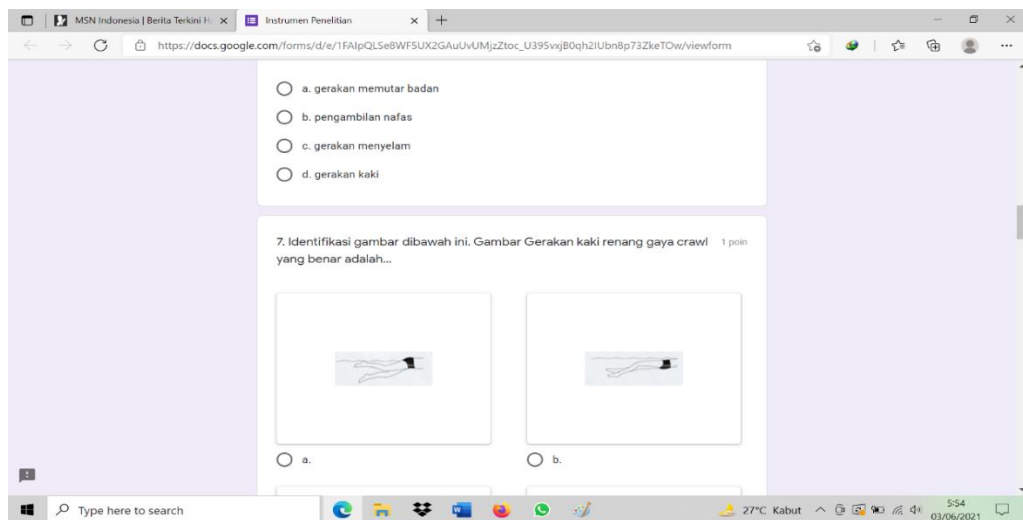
MSN Indonesia | Berita Terkini H ×
Instrumen Penelitian ×
+

https://docs.google.com/forms/d/e/1FAIpQLSe8WF5UX2GAuUvUMjzZtoc_U395vxjB0qh2lUbn8p73ZkeTOw/viewform

a. gerakan memutar badan
b. pengambilan nafas
c. gerakan menyelam
d. gerakan kaki

7. Identifikasi gambar dibawah ini. Gambar Gerakan kaki renang gaya crawl yang benar adalah...
1 poin

a.
b.

Type here to search
27°C Kabut
5:54
03/06/2021